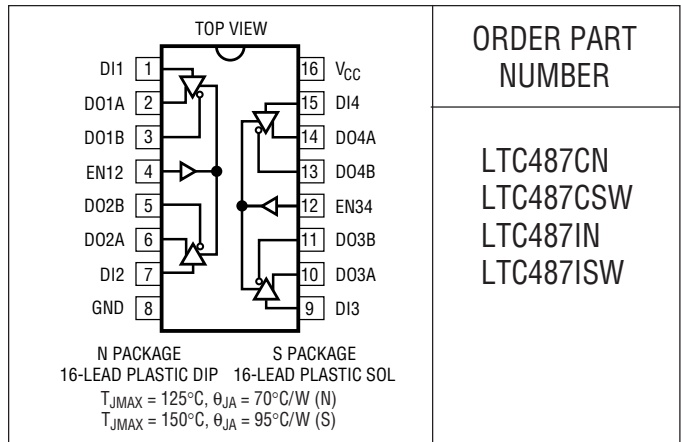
TOP VIEW

DI1 1
DO1A 2
DO1B 3
EN12 4
DO2B 5
DO2A 6
DI2 7
GND 8

16 $V_{CC}$
15 DI4
14 DO4A
13 DO4B
12 EN34
11 DO3B
10 DO3A
9 DI3

N PACKAGE
16-LEAD PLASTIC DIP

S PACKAGE
16-LEAD PLASTIC SOL

$T_{JMAX} = 125°C, \theta_{JA} = 70°C/W$ (N)
$T_{JMAX} = 150°C, \theta_{JA} = 95°C/W$ (S)

ORDER PART NUMBER

LTC487CN
LTC487CSW
LTC487IN
LTC487ISW